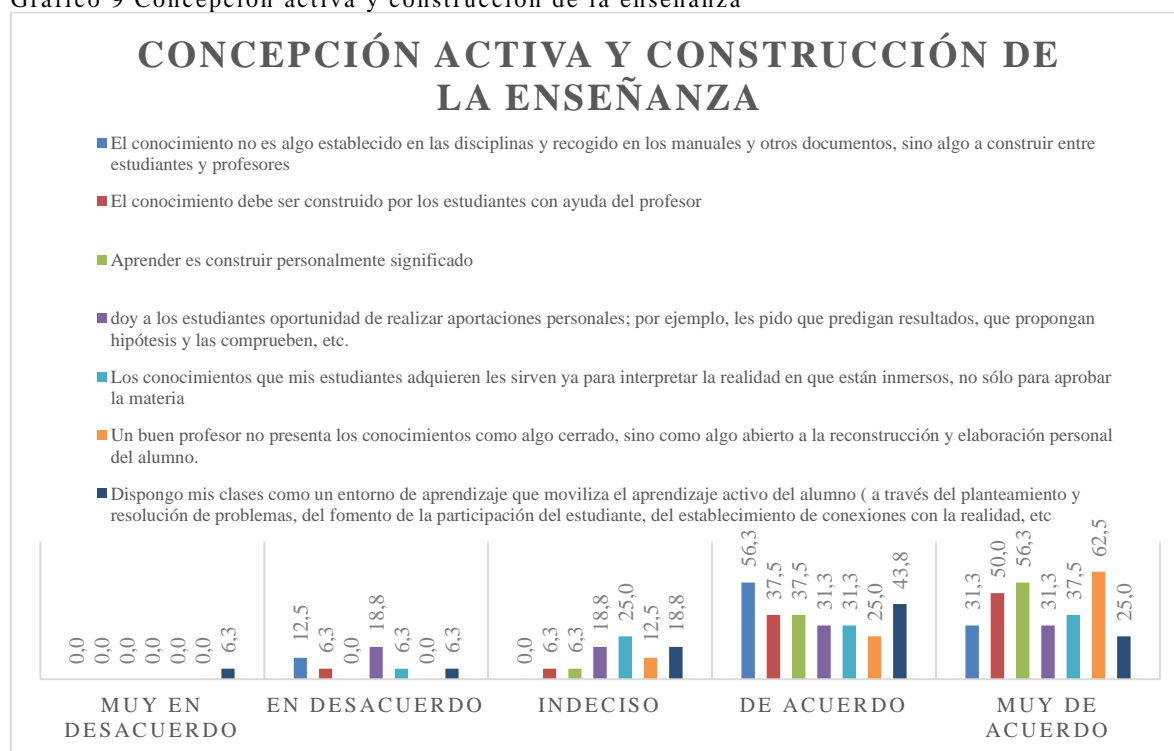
Gráfico 9 Concepción activa y construcción de la enseñanza

CONCEPCIÓN ACTIVA Y CONSTRUCCIÓN DE LA ENSEÑANZA

El conocimiento no es algo establecido en las disciplinas y recogido en los manuales y otros documentos, sino algo a construir entre estudiantes y profesores

El conocimiento debe ser construido por los estudiantes con ayuda del profesor

Aprender es construir personalmente significado

doy a los estudiantes oportunidad de realizar aportaciones personales; por ejemplo, les pido que predigan resultados, que propongan hipótesis y las comprueben, etc.

Los conocimientos que mis estudiantes adquieren les sirven ya para interpretar la realidad en que están inmersos, no sólo para aprobar la materia

Un buen profesor no presenta los conocimientos como algo cerrado, sino como algo abierto a la reconstrucción y elaboración personal del alumno.

Dispongo mis clases como un entorno de aprendizaje que moviliza el aprendizaje activo del alumno ( a través del planteamiento y resolución de problemas, del fomento de la participación del estudiante, del establecimiento de conexiones con la realidad, etc

| | MUY EN DESACUERDO | EN DESACUERDO | INDECISO | DE ACUERDO | MUY DE ACUERDO |
|---|---|---|---|---|---|
| 1 | 0,0 | 12,5 | 0,0 | 56,3 | 31,3 |
| 2 | 0,0 | 6,3 | 6,3 | 37,5 | 50,0 |
| 3 | 0,0 | 0,0 | 6,3 | 37,5 | 56,3 |
| 4 | 0,0 | 18,8 | 18,8 | 31,3 | 31,3 |
| 5 | 0,0 | 6,3 | 25,0 | 31,3 | 37,5 |
| 6 | 0,0 | 0,0 | 12,5 | 25,0 | 62,5 |
| 7 | 6,3 | 6,3 | 18,8 | 43,8 | 25,0 |